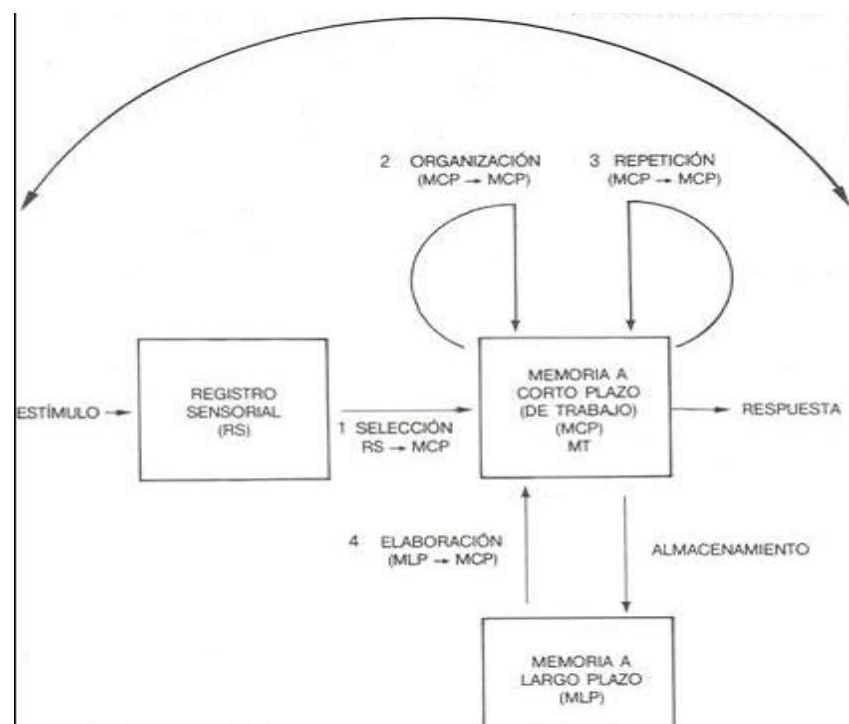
2 ORGANIZACIÓN
(MCP $\rightarrow$ MCP)

3 REPETICIÓN
(MCP $\rightarrow$ MCP)

ESTÍMULO $\rightarrow$

REGISTRO
SENSORIAL
(RS)

1 SELECCIÓN
RS $\rightarrow$ MCP

MEMORIA A
CORTO PLAZO
(DE TRABAJO)
(MCP)
MT

RESPUESTA

4 ELABORACIÓN
(MLP $\rightarrow$ MCP)

ALMACENAMIENTO

MEMORIA A
LARGO PLAZO
(MLP)